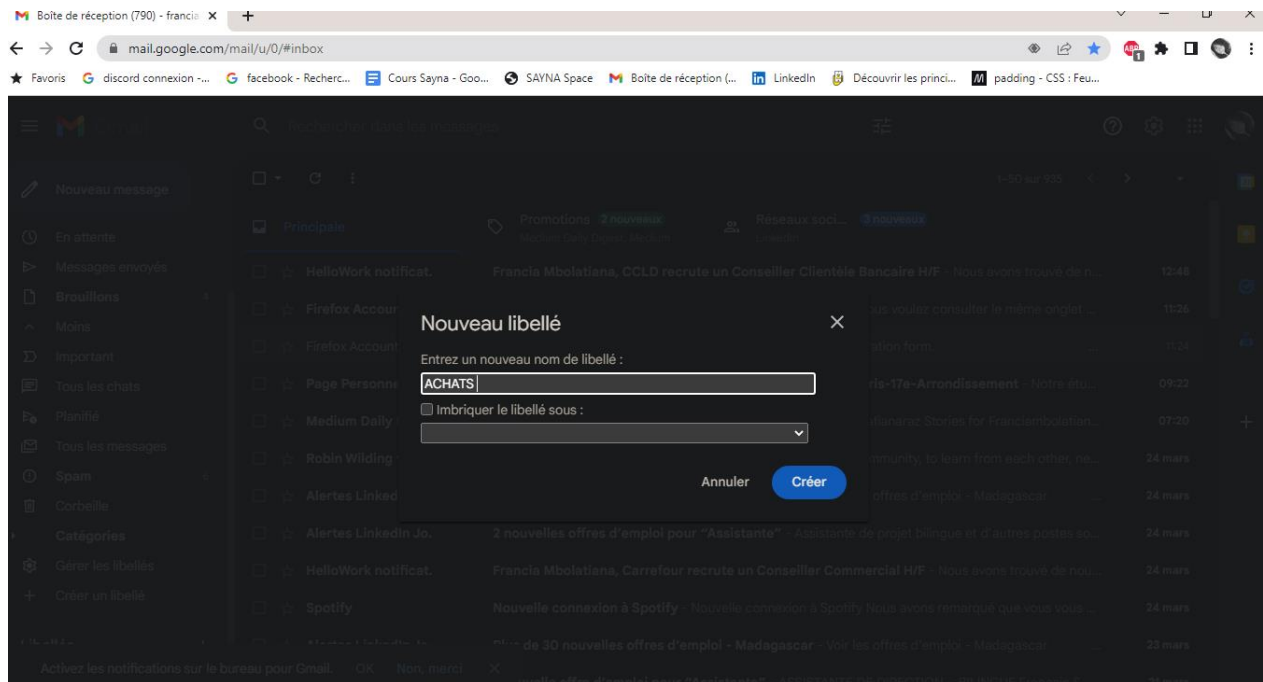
Boîte de réception (790) - francia ×
mail.google.com/mail/u/0/#inbox
Favoris discord connexion -... facebook - Recherc... Cours Sayna - Goo... SAYNA Space Boîte de réception (... LinkedIn Découvrir les princi... padding - CSS : Feu...

Rechercher dans les messages
Nouveau message
1-50 sur 935
Principale
Promotions 2 nouveaux
Réseaux soci... 3 nouveaux
En attente
Messages envoyés
Brouillons
Moins
Important
Tous les chats
Planifié
Tous les messages
Spam
Corbeille
Catégories
Gérer les libellés
Créer un libellé

HelloWork notificat. Francia Mbolatiana, CCLD recrute un Conseiller Clientèle Bancaire H/F - Nous avons trouvé de n... 12:48
Firefox Accour ...ous voulez consulter le même onglet ... 11:26
Firefox Account ...ation form. 11:24
Page Personne ...ris-17e-Arrondissement - Notre étu... 09:22
Medium Daily ...ilanaraz Stories for Franciambolatian... 07:20
Robin Wilding ...mmunity, to learn from each other, ne... 24 mars
Alertes Linked ...offres d'emploi - Madagascar 24 mars
Alertes LinkedIn Jo. 2 nouvelles offres d'emploi pour "Assistante" - Assistante de projet bilingue et d'autres postes so... 24 mars
HelloWork notificat. Francia Mbolatiana, Carrefour recrute un Conseiller Commercial H/F - Nous avons trouvé de nou... 24 mars
Spotify Nouvelle connexion à Spotify - Nouvelle connexion à Spotify Nous avons remarqué que vous vous ... 24 mars
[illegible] de 30 nouvelles offres d'emploi - Madagascar - Voir les offres d'emploi - Madagascar 23 mars

Nouveau libellé
Entrez un nouveau nom de libellé :
ACHATS
Imbriquer le libellé sous :
Annuler
Créer

Activez les notifications sur le bureau pour Gmail. OK Non, merci ×